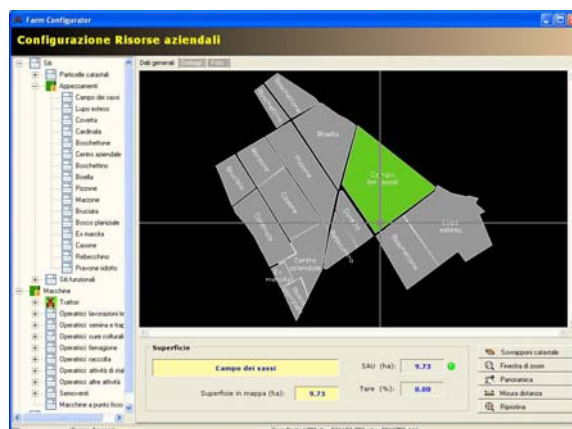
Farm Configurator

Configurazione Risorse aziendali

Siti
Particelle catastali
Appezzamenti
Campo dei sassi
Lupo esteso
Covetta
Cardinala
Boschettone
Centro aziendale
Boschettino
Boella
Pizzone
Marzone
Bruciata
Bosco planiziale
Ex marcita
Casone
Rebecchino
Piavone ridotto
Siti funzionali
Macchine
Trattori
Operatrici lavorazioni te
Operatrici semina e trap
Operatrici cure colturali
Operatrici fienagione
Operatrici raccolta
Operatrici attività di stal
Operatrici altre attività
Semoventi
Macchine a punto fisso

Dati generali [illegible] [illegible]

Boella
Campo dei sassi
Lupo esteso
Casone
Centro aziendale

Superficie
Campo dei sassi
SAU (ha): 9.73
Tare (%): 0.00
Superficie in mappa (ha): 9.73

Sovrapponi catastale
Finestra di zoom
Panoramica
Misura distanza
Ripristina